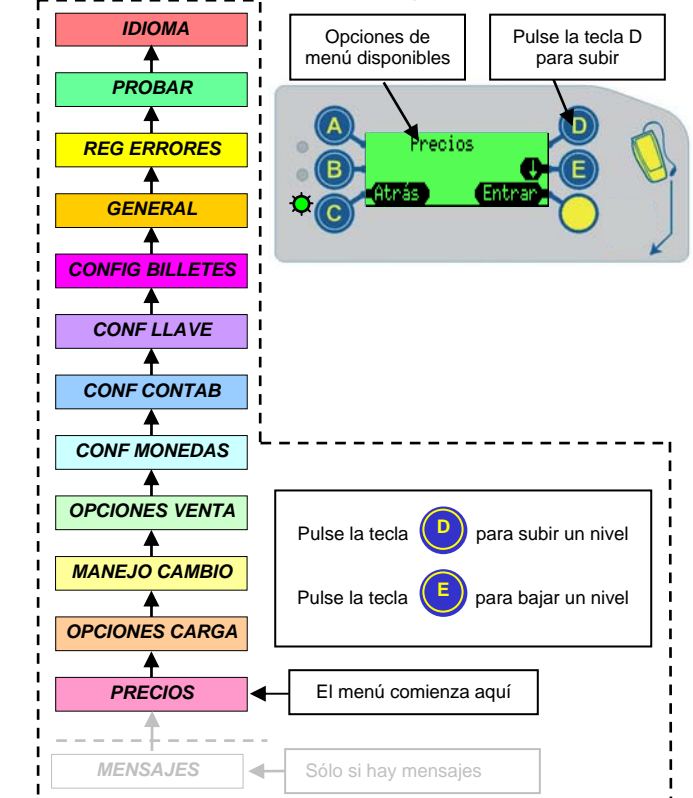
IDIOMA

PROBAR

REG ERRORES

GENERAL

CONFIG BILLETES

CONF LLAVE

CONF CONTAB

CONF MONEDAS

OPCIONES VENTA

MANEJO CAMBIO

OPCIONES CARGA

PRECIOS

MENSAJES

Opciones de menú disponibles

Pulse la tecla D para subir

A

B

C

Precios

Atrás

Entrar

D

E

Pulse la tecla D para subir un nivel

Pulse la tecla E para bajar un nivel

El menú comienza aquí

Sólo si hay mensajes